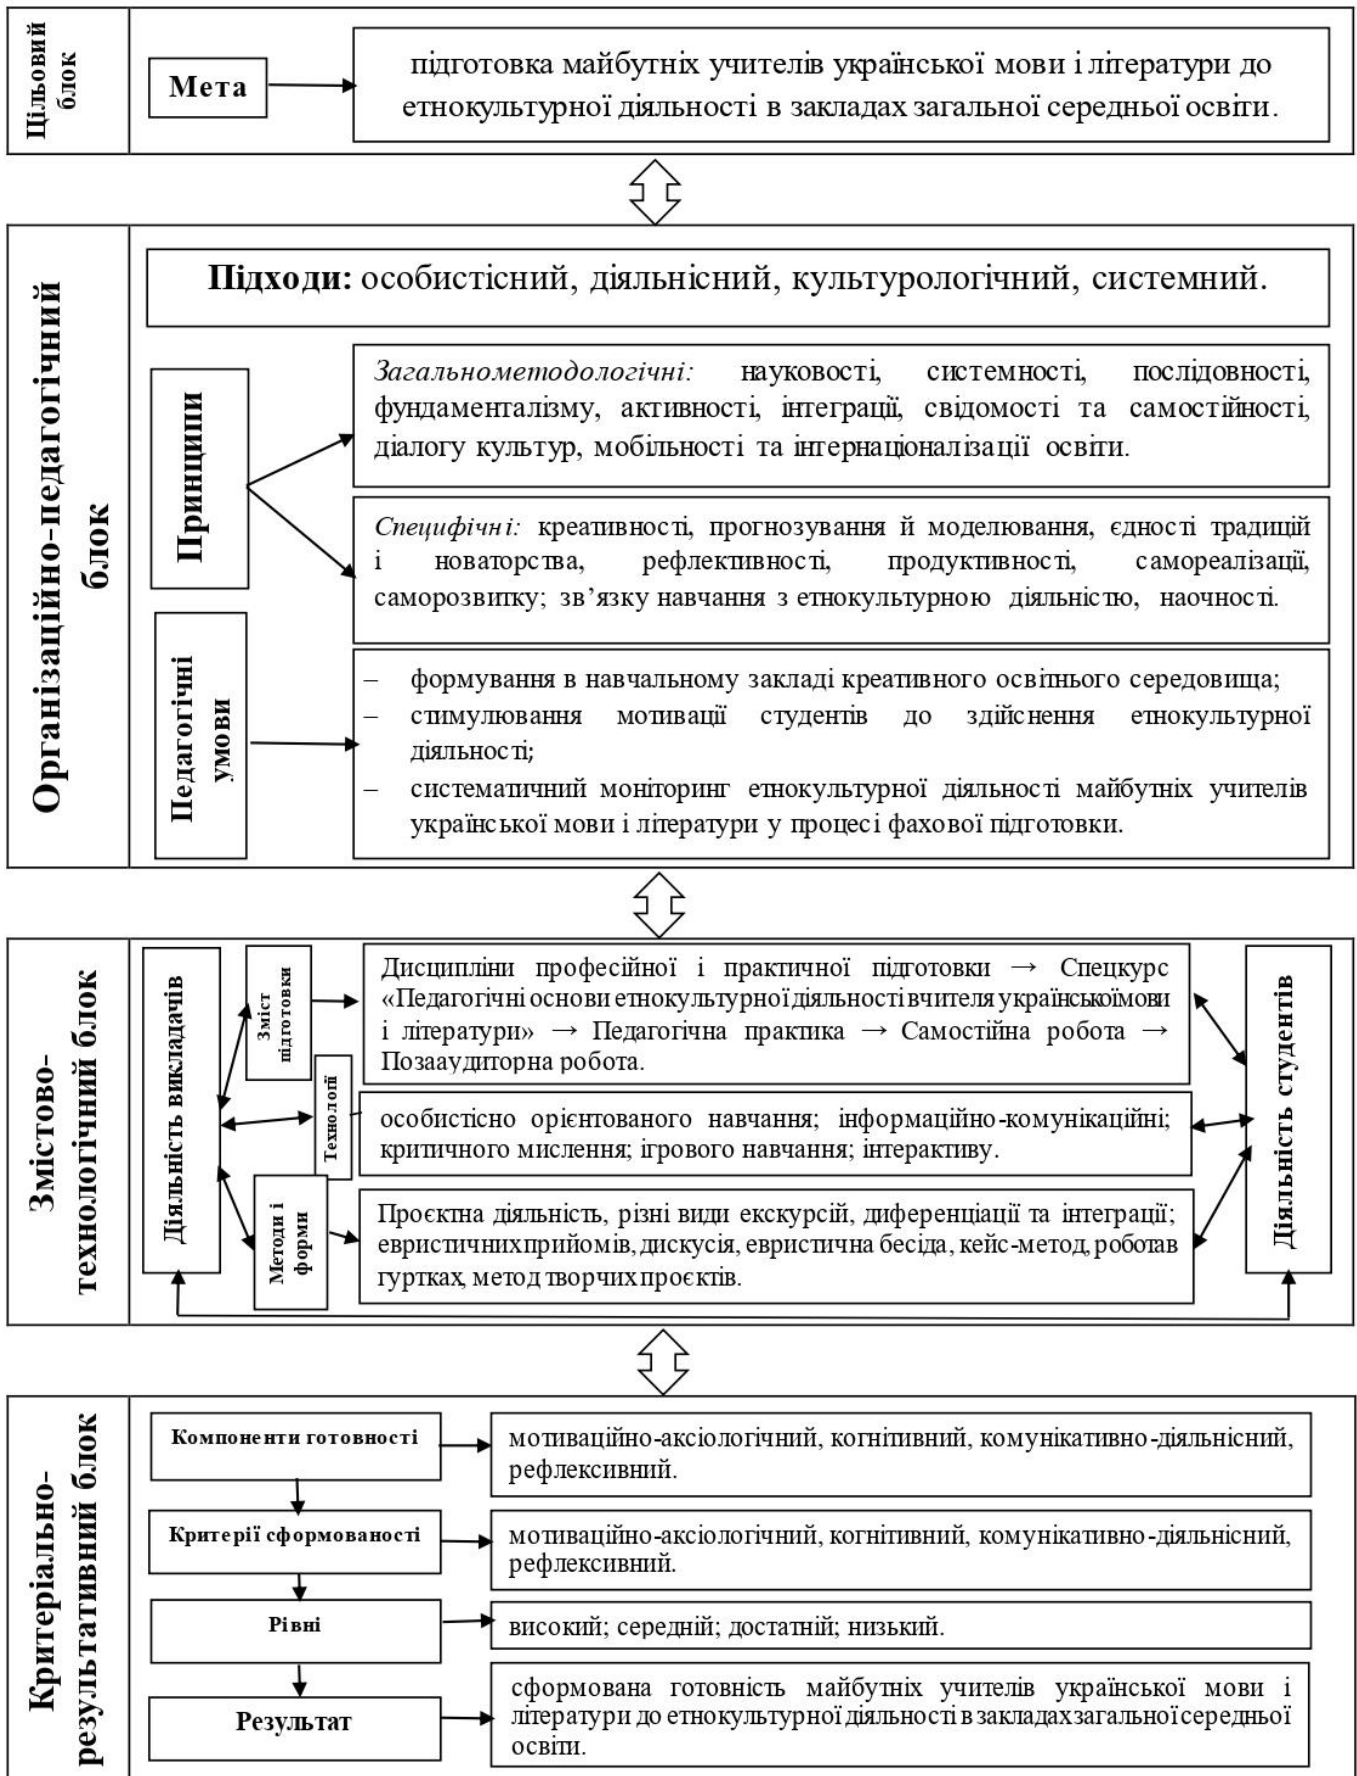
Цільовий блок

Мета

підготовка майбутніх учителів української мови і літератури до етнокультурної діяльності в закладах загальної середньої освіти.

Організаційно-педагогічний блок

Підходи: особистісний, діяльнісний, культурологічний, системний.

Принципи

Загальнометодологічні: науковості, системності, послідовності, фундаменталізму, активності, інтеграції, свідомості та самостійності, діалогу культур, мобільності та інтернаціоналізації освіти.

Специфічні: креативності, прогнозування й моделювання, єдності традицій і новаторства, рефлективності, продуктивності, самореалізації, саморозвитку; зв'язку навчання з етнокультурною діяльністю, наочності.

Педагогічні умови

– формування в навчальному закладі креативного освітнього середовища;
– стимулювання мотивації студентів до здійснення етнокультурної діяльності;
– систематичний моніторинг етнокультурної діяльності майбутніх учителів української мови і літератури у процесі фахової підготовки.

Змістово-технологічний блок

Діяльність викладачів

Зміст підготовки

Дисципліни професійної і практичної підготовки → Спецкурс «Педагогічні основи етнокультурної діяльності вчителя українськоїмови і літератури» → Педагогічна практика → Самостійна робота → Позааудиторна робота.

Технології

особистісно орієнтованого навчання; інформаційно-комунікаційні; критичного мислення; ігрового навчання; інтерактиву.

Методи і форми

Проєктна діяльність, різні види екскурсій, диференціації та інтеграції; евристичнихприйомів, дискусія, евристична бесіда, кейс-метод, роботав гуртках, метод творчих проєктів.

Діяльність студентів

Критеріально-результативний блок

Компоненти готовності

мотиваційно-аксіологічний, когнітивний, комунікативно-діяльнісний, рефлексивний.

Критерії сформованості

мотиваційно-аксіологічний, когнітивний, комунікативно-діяльнісний, рефлексивний.

Рівні

високий; середній; достатній; низький.

Результат

сформована готовність майбутніх учителів української мови і літератури до етнокультурної діяльності в закладахзагальноїсередньої освіти.